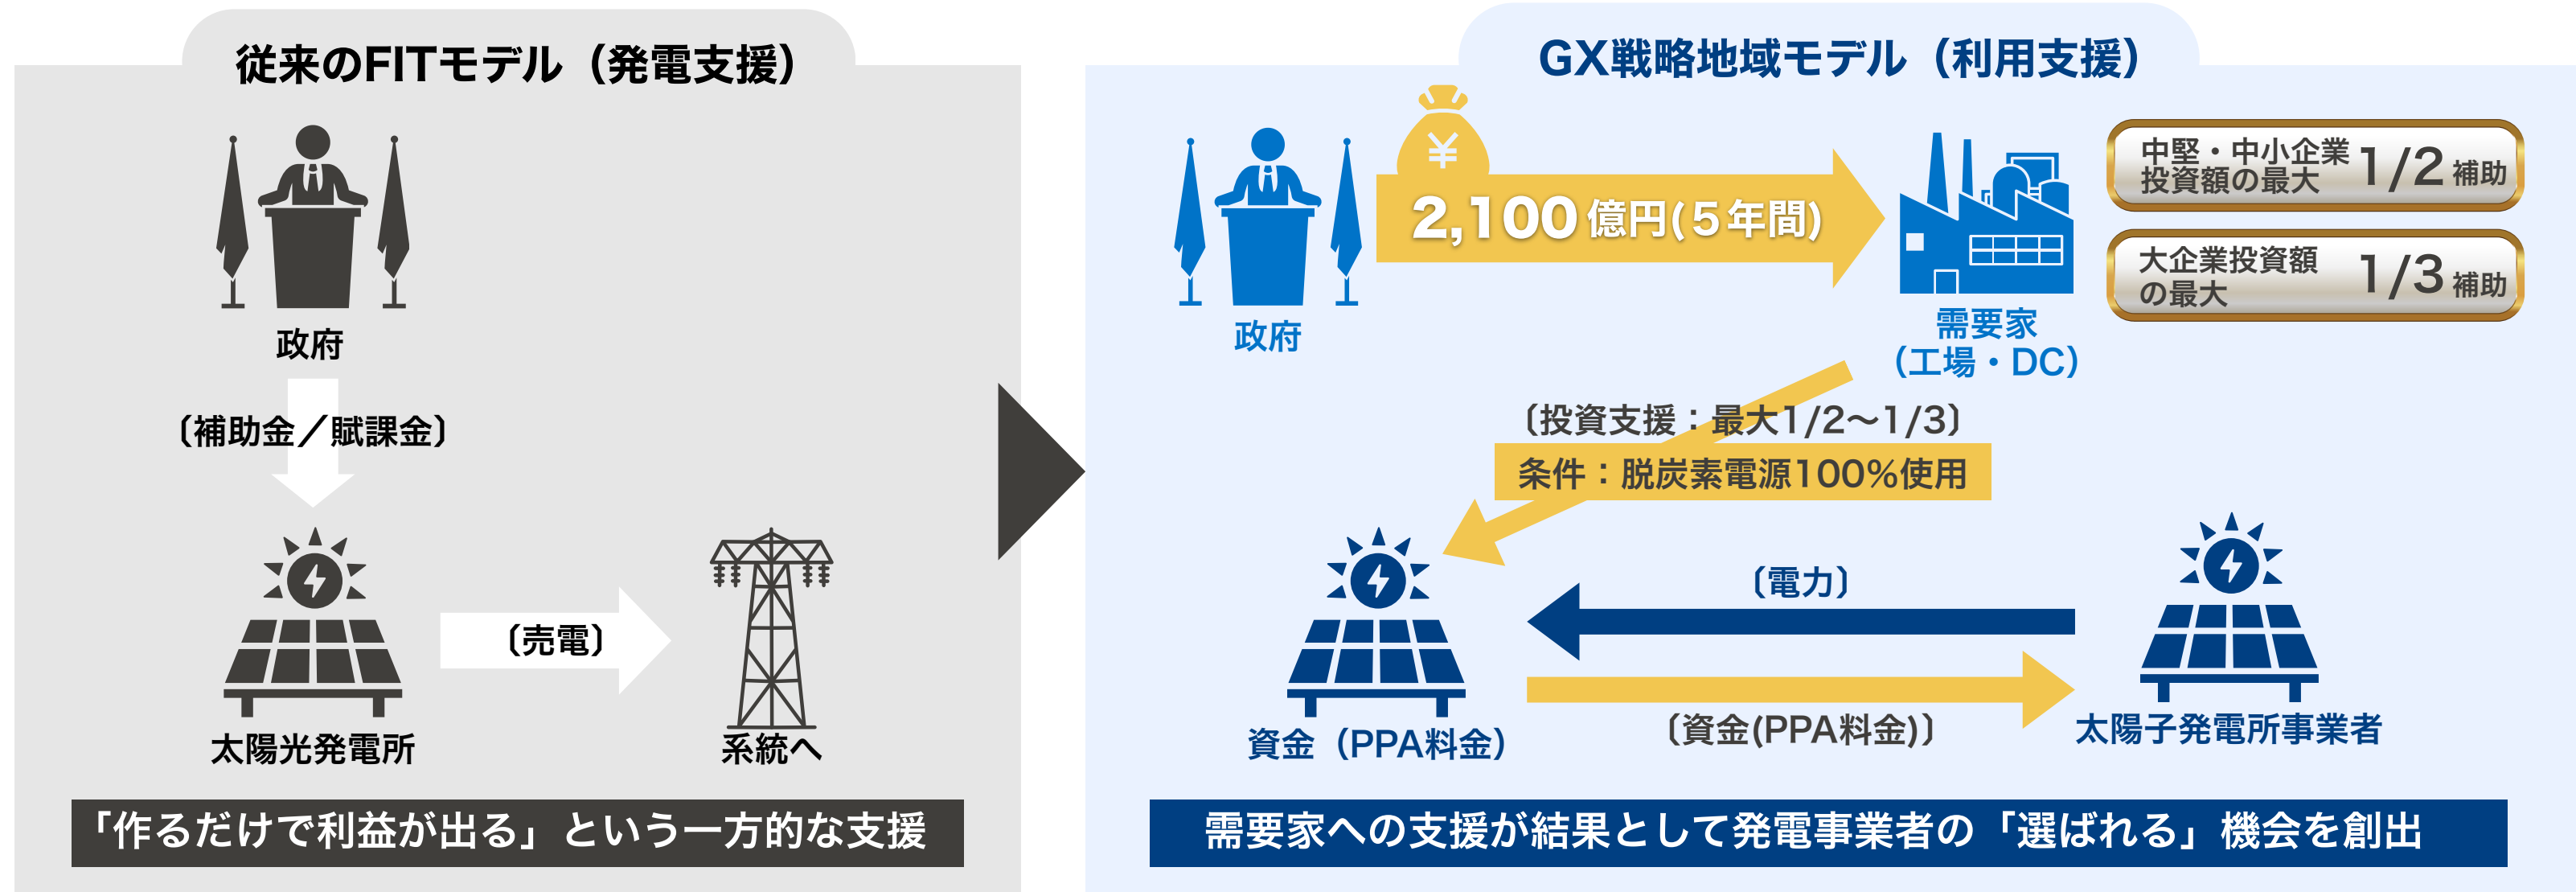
従来のFITモデル（発電支援）

政府

〔補助金／賦課金〕

〔売電〕

太陽光発電所

系統へ

「作るだけで利益が出る」という一方的な支援

GX戦略地域モデル（利用支援）

¥

2,100億円(5年間)

政府

需要家
（工場・DC）

中堅・中小企業投資額の最大 1/2 補助

大企業投資額の最大 1/3 補助

〔投資支援：最大1/2〜1/3〕

条件：脱炭素電源100%使用

〔電力〕

資金（PPA料金）

〔資金(PPA料金)〕

太陽子発電所事業者

需要家への支援が結果として発電事業者の「選ばれる」機会を創出